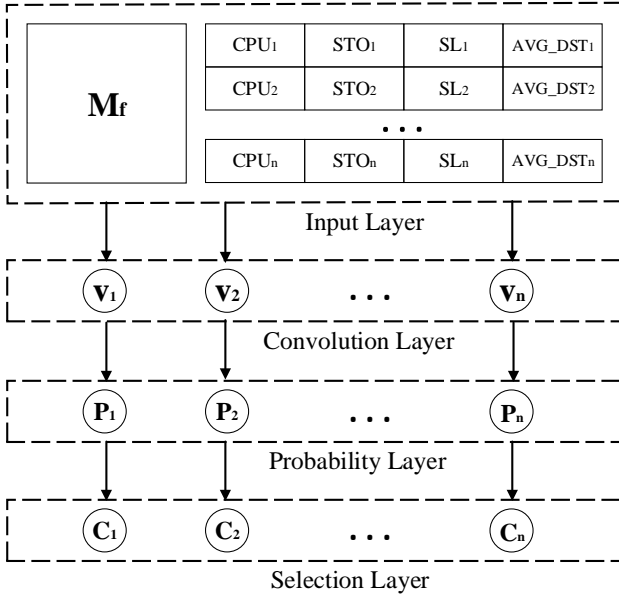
$M_f$

| $CPU_1$ | $STO_1$ | $SL_1$ | $AVG\_DST_1$ |
|---|---|---|---|
| $CPU_2$ | $STO_2$ | $SL_2$ | $AVG\_DST_2$ |
| ... | | | |
| $CPU_n$ | $STO_n$ | $SL_n$ | $AVG\_DST_n$ |

Input Layer

$V_1$ $V_2$ ... $V_n$

Convolution Layer

$P_1$ $P_2$ ... $P_n$

Probability Layer

$C_1$ $C_2$ ... $C_n$

Selection Layer